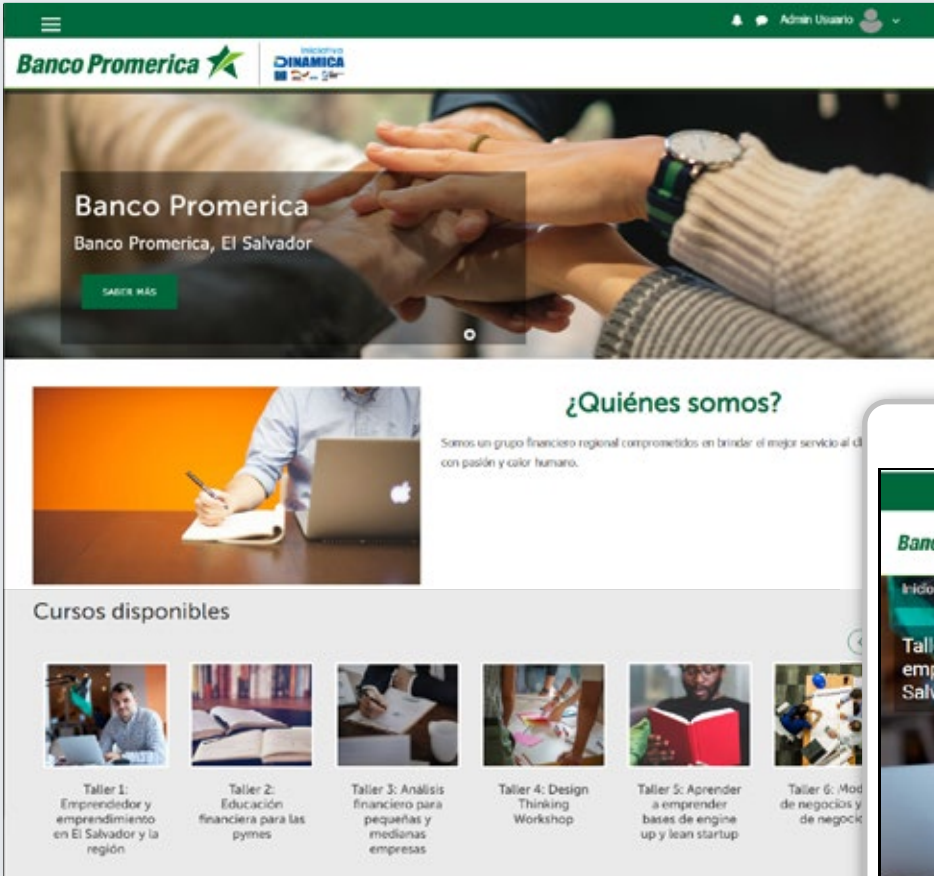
Admin Usuario

Banco Promerica

Iniciativa DINAMICA

Banco Promerica

Banco Promerica, El Salvador

SABER MÁS

¿Quiénes somos?

Somos un grupo financiero regional comprometidos en brindar el mejor servicio al cl con pasión y calor humano.

Cursos disponibles

Taller 1: Emprendedor y emprendimiento en El Salvador y la región

Taller 2: Educación financiera para las pymes

Taller 3: Análisis financiero para pequeñas y medianas empresas

Taller 4: Design Thinking Workshop

Taller 5: Aprender a emprender bases de engine up y lean startup

Taller 6: Mod de negocios y de negoci

Banc

Inicio

Tall emp Salv